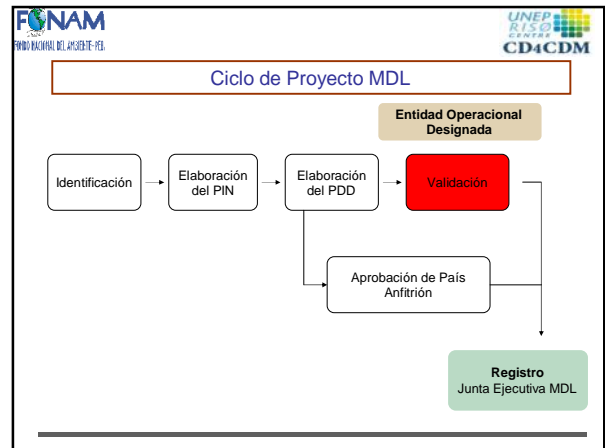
FONAM
FONDO NACIONAL DEL AMBIENTE-PERÚ

UNEP RISØ CENTRE
CD4CDM

Ciclo de Proyecto MDL

Entidad Operacional Designada

Identificación

Elaboración del PIN

Elaboración del PDD

Validación

Aprobación de País Anfitrión

Registro
Junta Ejecutiva MDL